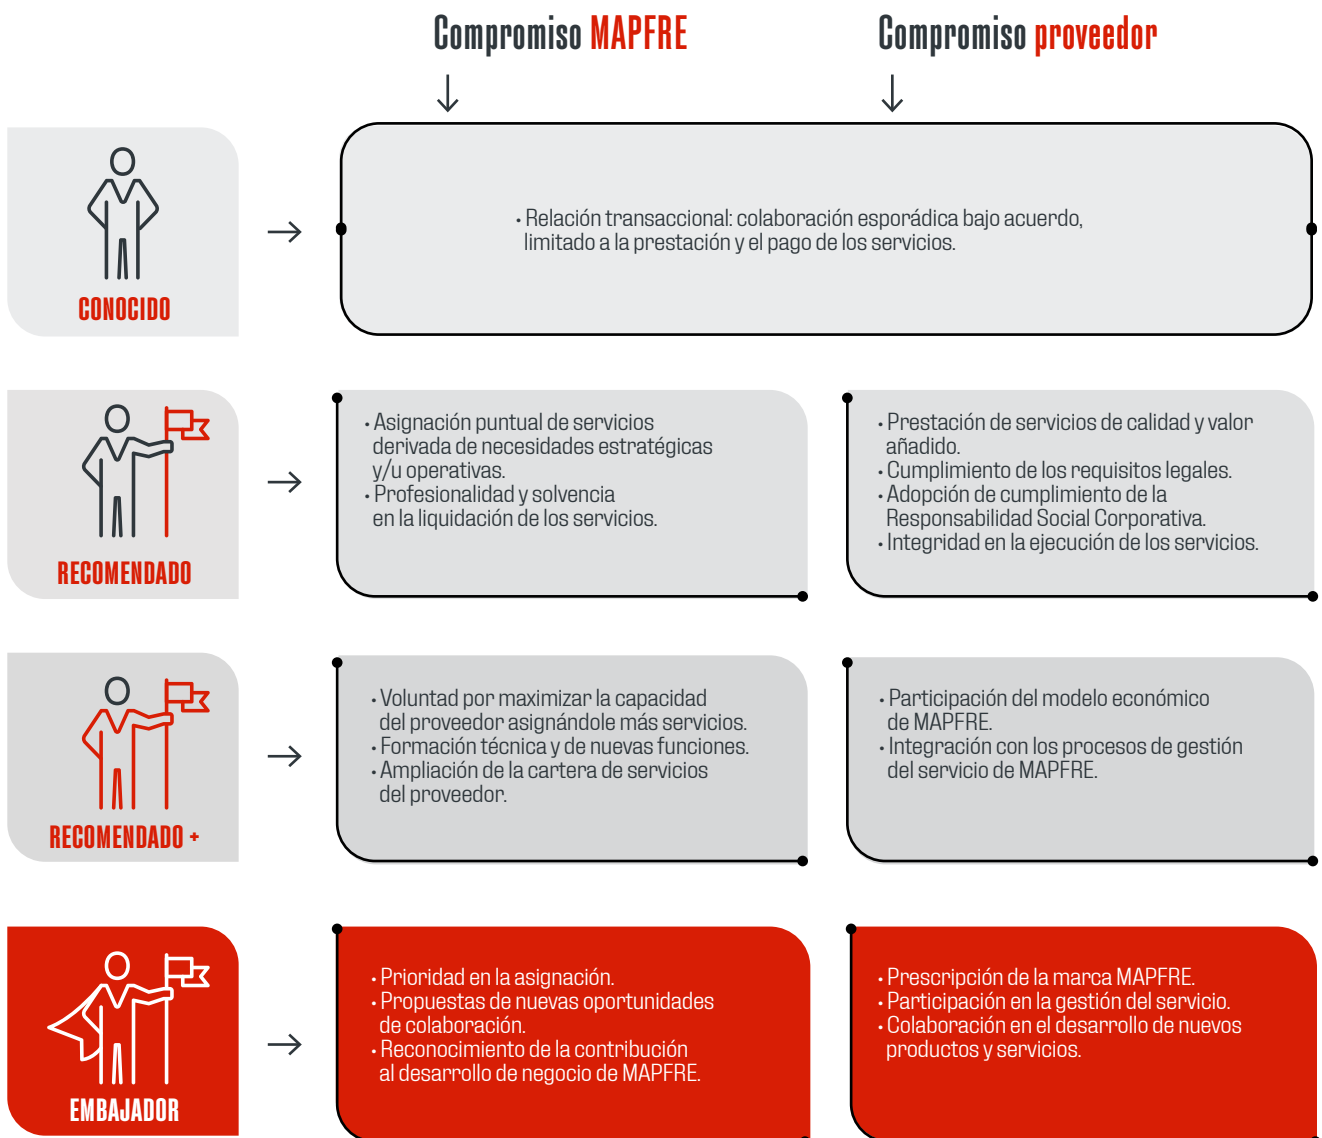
Compromiso MAPFRE

Compromiso proveedor

CONOCIDO

• Relación transaccional: colaboración esporádica bajo acuerdo, limitado a la prestación y el pago de los servicios.

RECOMENDADO

• Asignación puntual de servicios derivada de necesidades estratégicas y/u operativas.
• Profesionalidad y solvencia en la liquidación de los servicios.

• Prestación de servicios de calidad y valor añadido.
• Cumplimiento de los requisitos legales.
• Adopción de cumplimiento de la Responsabilidad Social Corporativa.
• Integridad en la ejecución de los servicios.

RECOMENDADO +

• Voluntad por maximizar la capacidad del proveedor asignándole más servicios.
• Formación técnica y de nuevas funciones.
• Ampliación de la cartera de servicios del proveedor.

• Participación del modelo económico de MAPFRE.
• Integración con los procesos de gestión del servicio de MAPFRE.

EMBAJADOR

• Prioridad en la asignación.
• Propuestas de nuevas oportunidades de colaboración.
• Reconocimiento de la contribución al desarrollo de negocio de MAPFRE.

• Prescripción de la marca MAPFRE.
• Participación en la gestión del servicio.
• Colaboración en el desarrollo de nuevos productos y servicios.